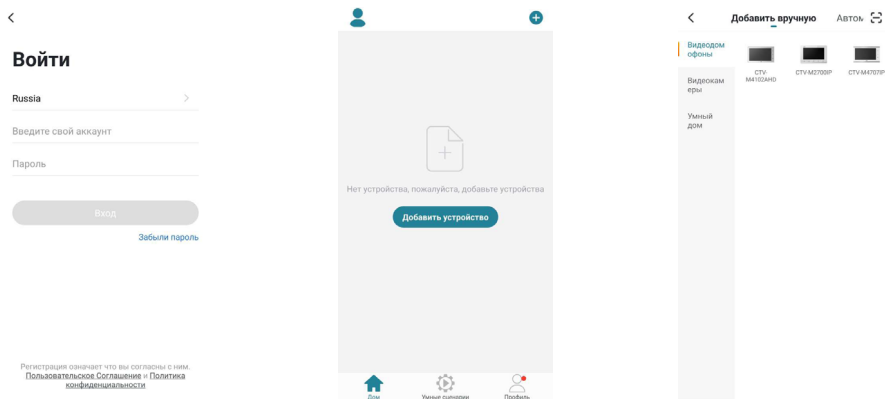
<

Войти

Russia

Введите свой аккаунт

Пароль

Вход

Забыли пароль

Регистрация означает что вы согласны с ним. Пользовательское Соглашение и Политика конфиденциальности

Нет устройства, пожалуйста, добавьте устройства

Добавить устройство

Дом

Умные сценарии

Профиль

<

Добавить вручную

Автом

Видеодомофоны

Видеокамеры

Умный дом

CTV-M4102AHD

CTV-M2700IP

CTV-M4707IP